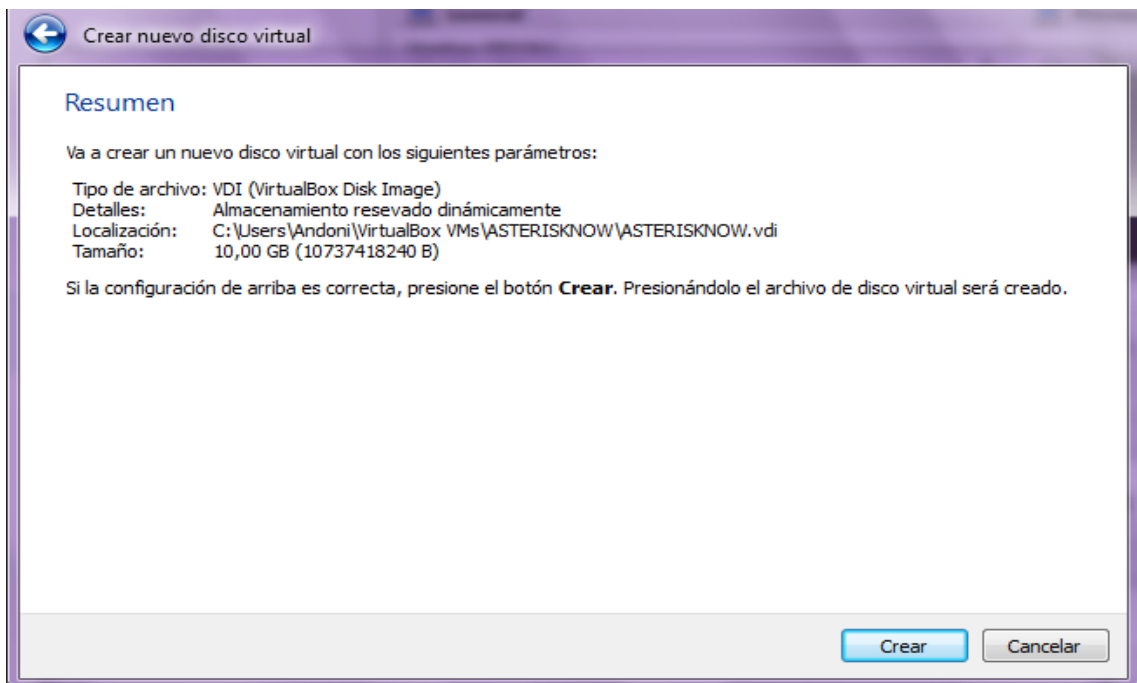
Crear nuevo disco virtual

Resumen

Va a crear un nuevo disco virtual con los siguientes parámetros:

| Tipo de archivo: | VDI (VirtualBox Disk Image) |
|---|---|
| Detalles: | Almacenamiento resevado dinámicamente |
| Localización: | C:\Users\Andoni\VirtualBox VMs\ASTERISKNOW\ASTERISKNOW.vdi |
| Tamaño: | 10,00 GB (10737418240 B) |

Si la configuración de arriba es correcta, presione el botón **Crear**. Presionándolo el archivo de disco virtual será creado.

Crear Cancelar